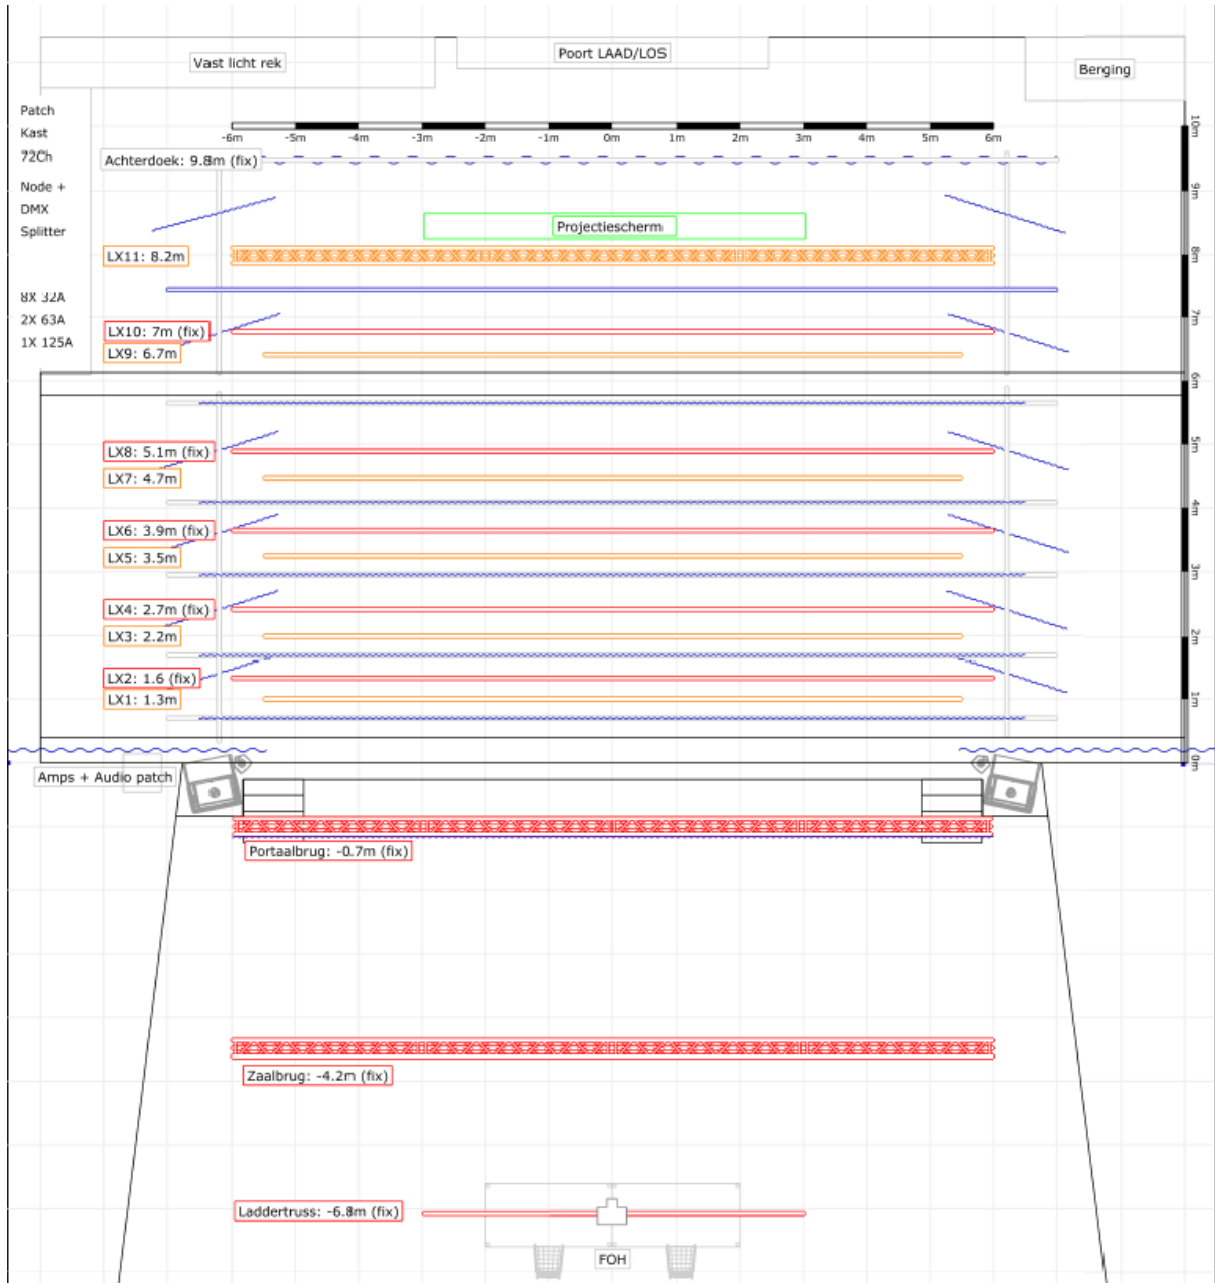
Vast licht rek

Poort LAAD/LOS

Benging

Patch
Kast
72Ch

Node +
DMX
Splitter

8X 32A
2X 63A
1X 125A

-6m -5m -4m -3m -2m -1m 0m 1m 2m 3m 4m 5m 6m

10m 9m 8m 7m 6m 5m 4m 3m 2m 1m 0m

Achterdoek: 9.8m (fix)

Projectiescherm

LX11: 8.2m

LX10: 7m (fix)

LX9: 6.7m

LX8: 5.1m (fix)

LX7: 4.7m

LX6: 3.9m (fix)

LX5: 3.5m

LX4: 2.7m (fix)

LX3: 2.2m

LX2: 1.6 (fix)

LX1: 1.3m

Amps + Audio patch

Portaalbrug: -0.7m (fix)

Zaalbrug: -4.2m (fix)

Laddertruss: -6.8m (fix)

FOH